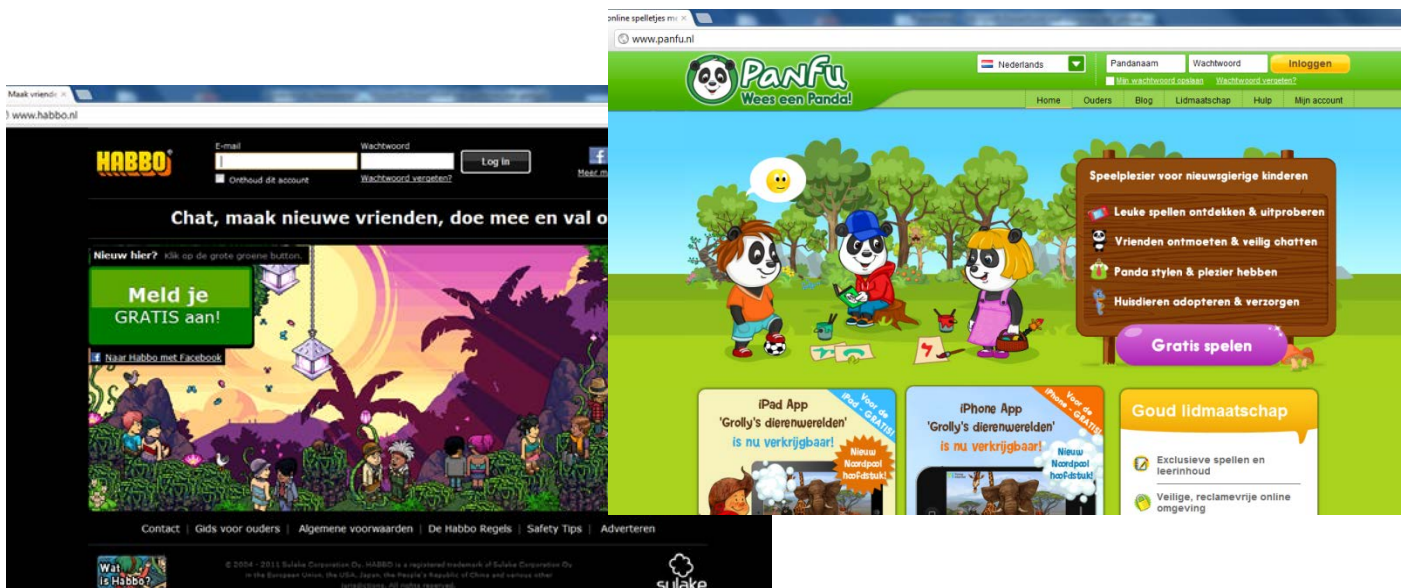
Maak vriende

www.habbo.nl

HABBO

E-mail

Onthoud dit account

Wachtwoord

Wachtwoord vergeten?

Log in

Meer m

Chat, maak nieuwe vrienden, doe mee en val o

Nieuw hier? Klik op de grote groene button.

Meld je GRATIS aan!

Naar Habbo met Facebook

Contact | Gids voor ouders | Algemene voorwaarden | De Habbo Regels | Safety Tips | Adverteren

Wat is Habbo?

© 2004 - 2011 Sulake Corporation Oy. HABBO is a registered trademark of Sulake Corporation Oy in the European Union, the USA, Japan, the People's Republic of China and various other jurisdictions. All rights reserved.

sulake

online spelletjes m

www.panfu.nl

PANFU

Wees een Panda!

Nederlands

Pandanaam

Wachtwoord

Inloggen

Mijn wachtwoord opslaan

Wachtwoord vergeten?

Home | Ouders | Blog | Lidmaatschap | Hulp | Mijn account

Speelplezier voor nieuwsgierige kinderen

Leuke spellen ontdekken & uitproberen

Vrienden ontmoeten & veilig chatten

Panda stylen & plezier hebben

Huisdieren adopteren & verzorgen

Gratis spelen

iPad App 'Grolly's dierenwerelden' is nu verkrijgbaar!

Voor de iPad - GRATIS

Nieuw Noordpool hoofdstuk!

iPhone App 'Grolly's dierenwerelden' is nu verkrijgbaar!

Voor de iPhone - GRATIS

Nieuw Noordpool hoofdstuk!

Goud lidmaatschap

Exclusieve spellen en leerinhoud

Veilige, reclamevrije online omgeving